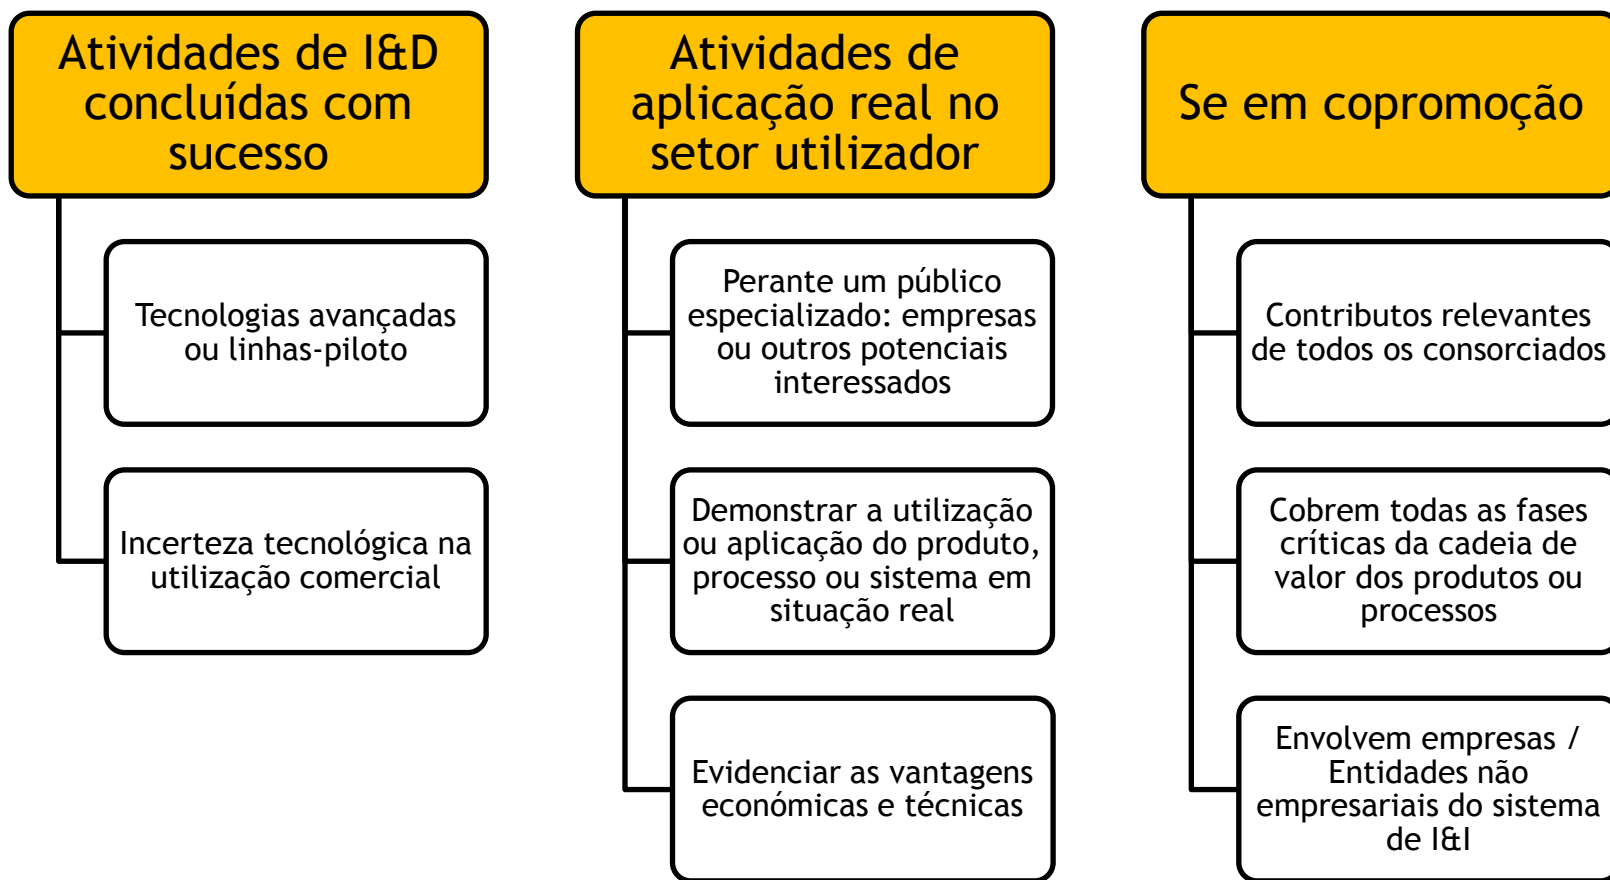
Atividades de I&D concluídas com sucesso

Tecnologias avançadas ou linhas-piloto

Incerteza tecnológica na utilização comercial

Atividades de aplicação real no setor utilizador

Perante um público especializado: empresas ou outros potenciais interessados

Demonstrar a utilização ou aplicação do produto, processo ou sistema em situação real

Evidenciar as vantagens económicas e técnicas

Se em copromoção

Contributos relevantes de todos os consorciados

Cobrem todas as fases críticas da cadeia de valor dos produtos ou processos

Envolvem empresas / Entidades não empresariais do sistema de I&I